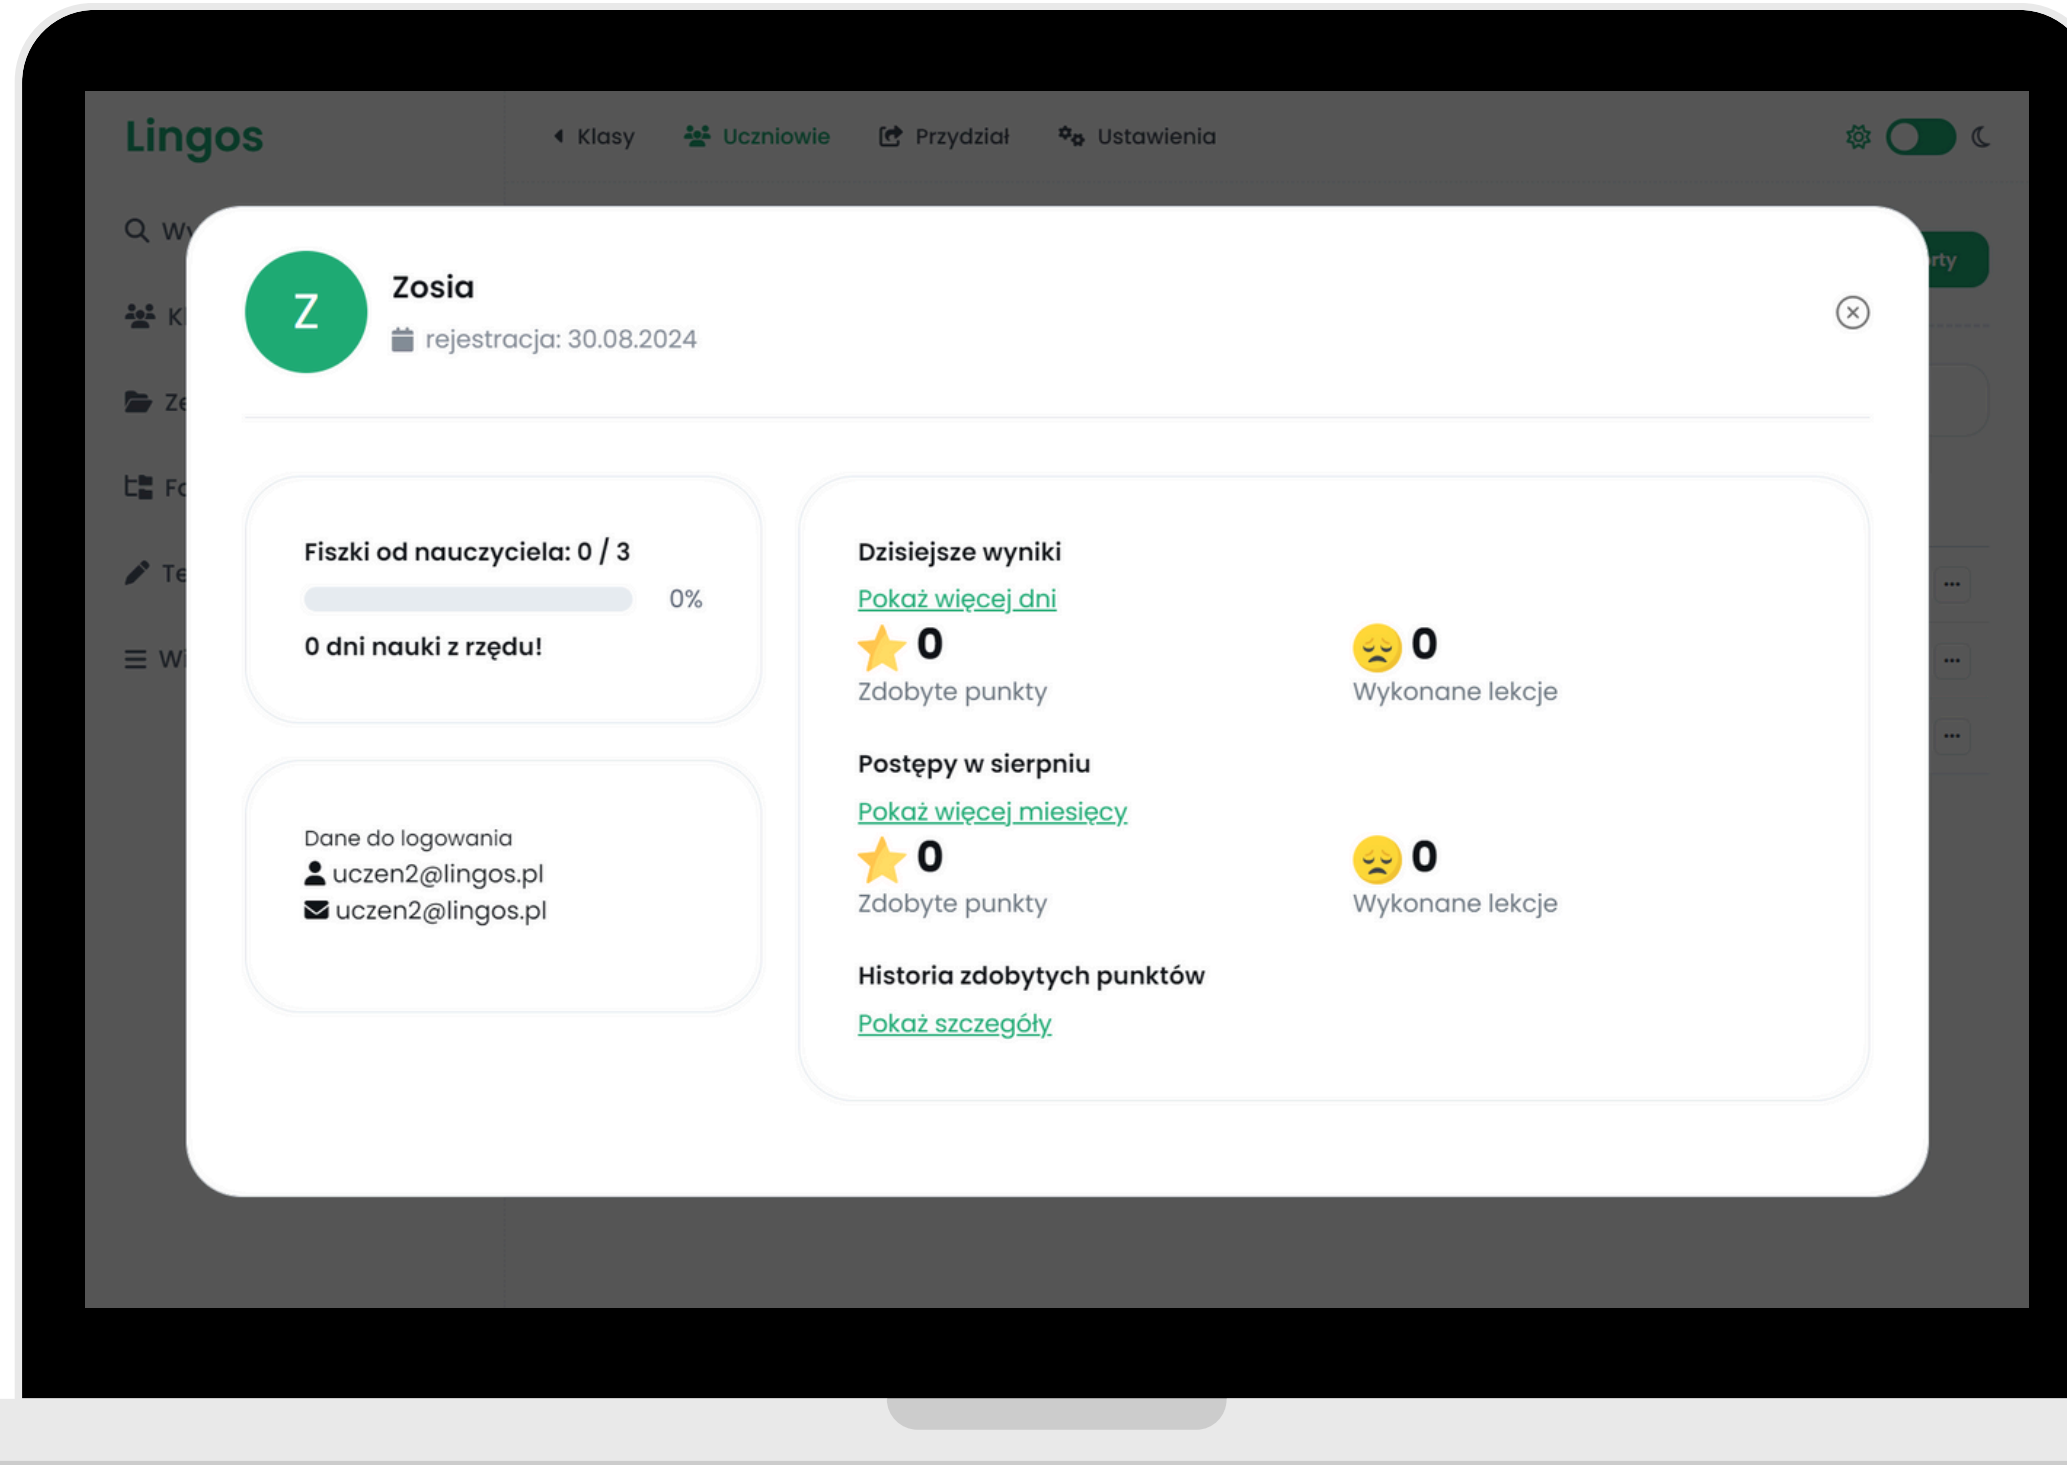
Lingos

Klasy Uczniowie Przydział Ustawienia

Wy
K
Ze
Fo
Te
Wi

rty

Z

Zosia

rejestracja: 30.08.2024

Fiszki od nauczyciela: 0 / 3

0%

0 dni nauki z rzędu!

Dane do logowania
uczen2@lingos.pl
uczen2@lingos.pl

Dzisiejsze wyniki

Pokaż więcej dni

0
Zdobyte punkty

0
Wykonane lekcje

Postępy w sierpniu

Pokaż więcej miesięcy

0
Zdobyte punkty

0
Wykonane lekcje

Historia zdobytych punktów

Pokaż szczegóły